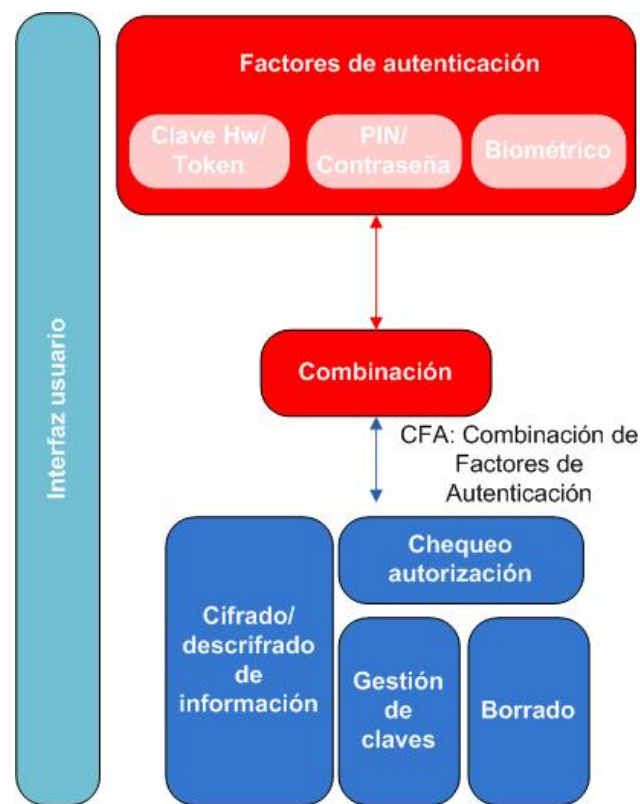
Interfaz usuario

Factores de autenticación

Clave Hw/ Token

PIN/ Contraseña

Biométrico

Combinación

CFA: Combinación de Factores de Autenticación

Cifrado/ descrifrado de información

Chequeo autorización

Gestión de claves

Borrado